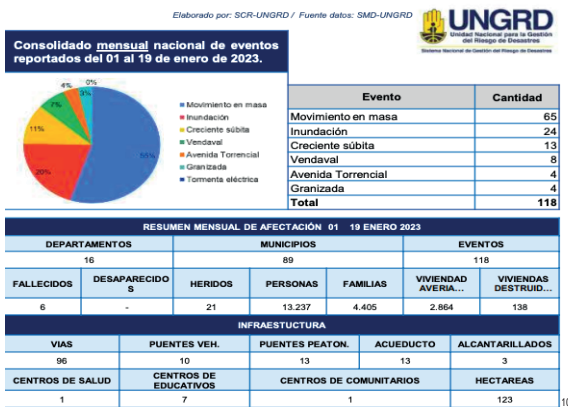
Elaborado por: SCR-UNGRD / Fuente datos: SMD-UNGRD

UNGRD
Unidad Nacional para la Gestión del Riesgo de Desastres
Sistema Nacional de Gestión del Riesgo de Desastres

Consolidado mensual nacional de eventos reportados del 01 al 19 de enero de 2023.

0% 4% 3% 7% 11% 20% 55%

Movimiento en masa
Inundación
Creciente súbita
Vendaval
Avenida Torrencial
Granizada
Tormenta eléctrica

| Evento | Cantidad |
|---|---|
| Movimiento en masa | 65 |
| Inundación | 24 |
| Creciente súbita | 13 |
| Vendaval | 8 |
| Avenida Torrencial | 4 |
| Granizada | 4 |
| Total | 118 |

RESUMEN MENSUAL DE AFECTACIÓN 01 19 ENERO 2023

| DEPARTAMENTOS | MUNICIPIOS | EVENTOS |
|---|---|---|
| 16 | 89 | 118 |

| FALLECIDOS | DESAPARECIDOS | HERIDOS | PERSONAS | FAMILIAS | VIVIENDAD AVERIA... | VIVIENDAS DESTRUID... |
|---|---|---|---|---|---|---|
| 6 | - | 21 | 13.237 | 4.405 | 2.864 | 138 |

INFRAESTUCTURA

| VIAS | PUENTES VEH. | PUENTES PEATON. | ACUEDUCTO | ALCANTARILLADOS |
|---|---|---|---|---|
| 96 | 10 | 13 | 13 | 3 |

| CENTROS DE SALUD | CENTROS DE EDUCATIVOS | CENTROS DE COMUNITARIOS | HECTAREAS |
|---|---|---|---|
| 1 | 7 | 1 | 123 |

10